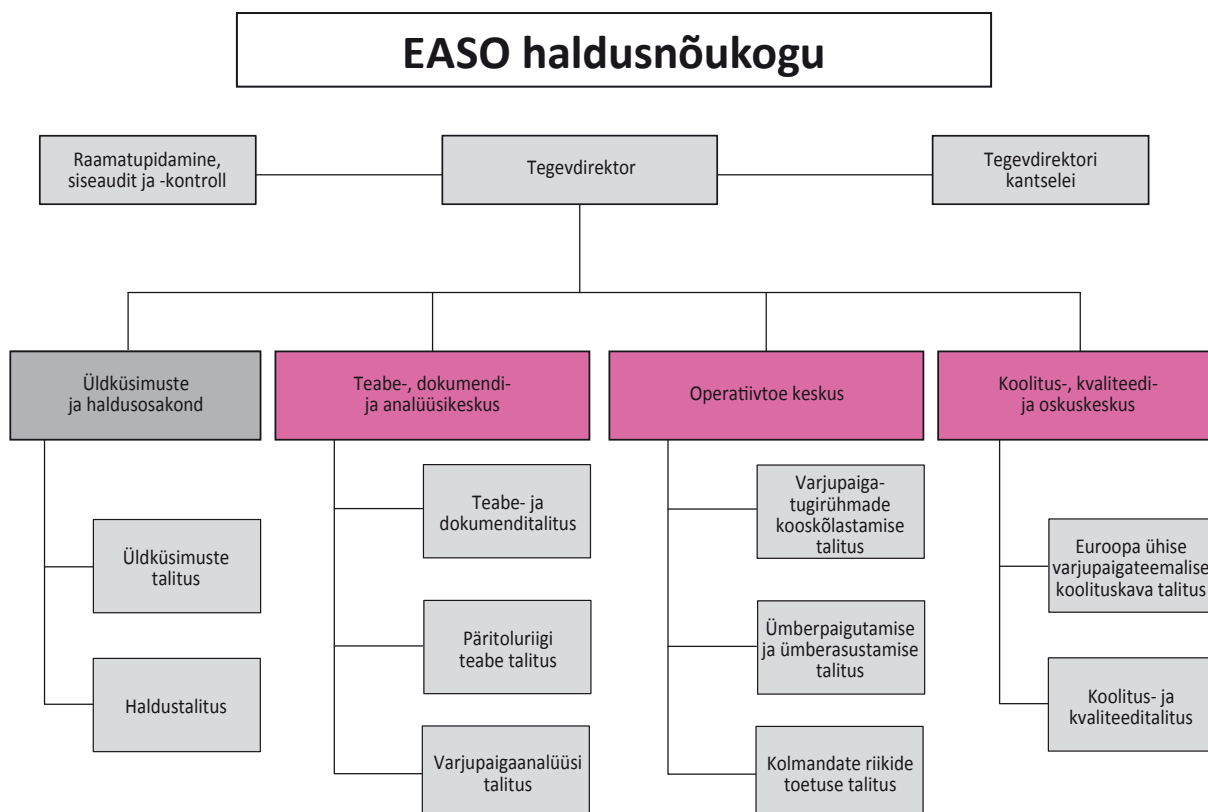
EASO haldusnõukogu

Raamatupidamine, siseaudit ja -kontroll

Tegevdirektor

Tegevdirektori kantselei

Üldküsimuste ja haldusosakond

Üldküsimuste talitus

Haldustalitus

Teabe-, dokumendi- ja analüüsikeskus

Teabe- ja dokumenditalitus

Päritoluriigi teabe talitus

Varjupaigaanalüüsi talitus

Operatiivtoe keskus

Varjupaiga-tugirühmade kooskõlastamise talitus

Ümberpaigutamise ja ümberasustamise talitus

Kolmandate riikide toetuse talitus

Koolitus-, kvaliteedi- ja oskuskeskus

Euroopa ühise varjupaigateemalise koolituskava talitus

Koolitus- ja kvaliteeditalitus